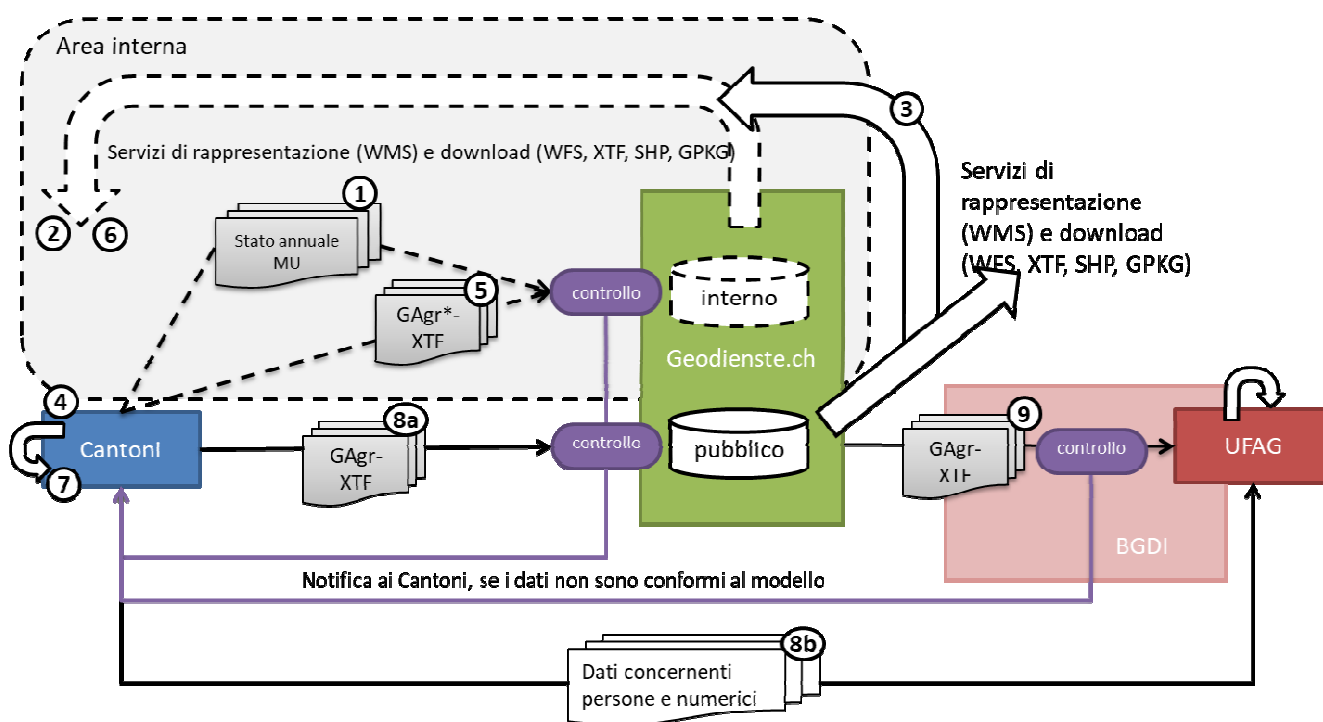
Area interna

Servizi di rappresentazione (WMS) e download (WFS, XTF, SHP, GPKG)

2 6

1

Stato annuale MU

5

GAgr*-XTF

controllo

interno

Geodienste.ch

3

Servizi di rappresentazione (WMS) e download (WFS, XTF, SHP, GPKG)

4

Cantoni

7

8a

GAgr-XTF

controllo

pubblico

9

GAgr-XTF

controllo

UFAG

BGDI

Notifica ai Cantoni, se i dati non sono conformi al modello

8b

Dati concernenti persone e numerici